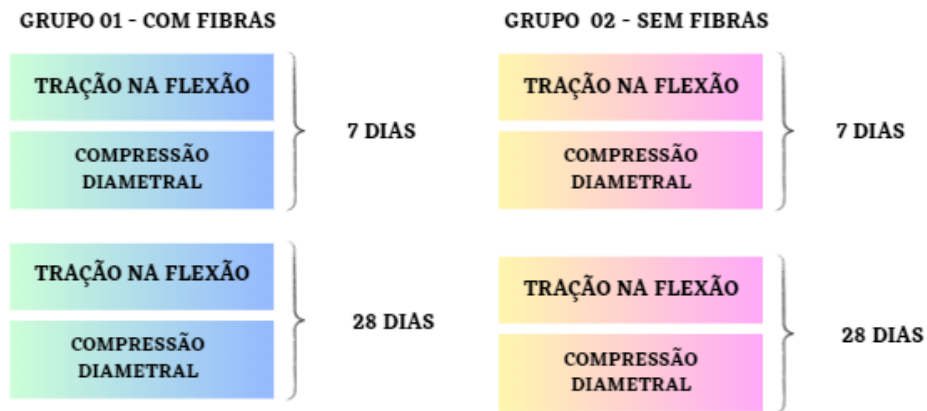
GRUPO 01 - COM FIBRAS

TRAÇÃO NA FLEXÃO

COMPRESSÃO DIAMETRAL

7 DIAS

TRAÇÃO NA FLEXÃO

COMPRESSÃO DIAMETRAL

28 DIAS

GRUPO 02 - SEM FIBRAS

TRAÇÃO NA FLEXÃO

COMPRESSÃO DIAMETRAL

7 DIAS

TRAÇÃO NA FLEXÃO

COMPRESSÃO DIAMETRAL

28 DIAS